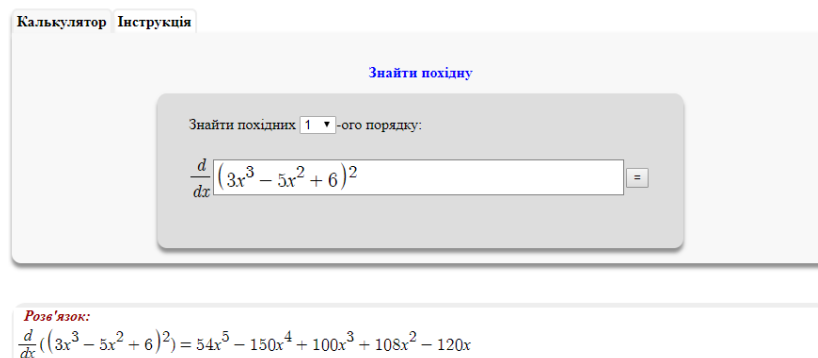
Калькулятор Інструкція

Знайти похідну

Знайти похідних 1 ▾ -ого порядку:

$\frac{d}{dx}$ $\left(3x^3-5x^2+6\right)^2$ =

Розв'язок:

$\frac{d}{dx}(\left(3x^3-5x^2+6\right)^2)=54x^5-150x^4+100x^3+108x^2-120x$